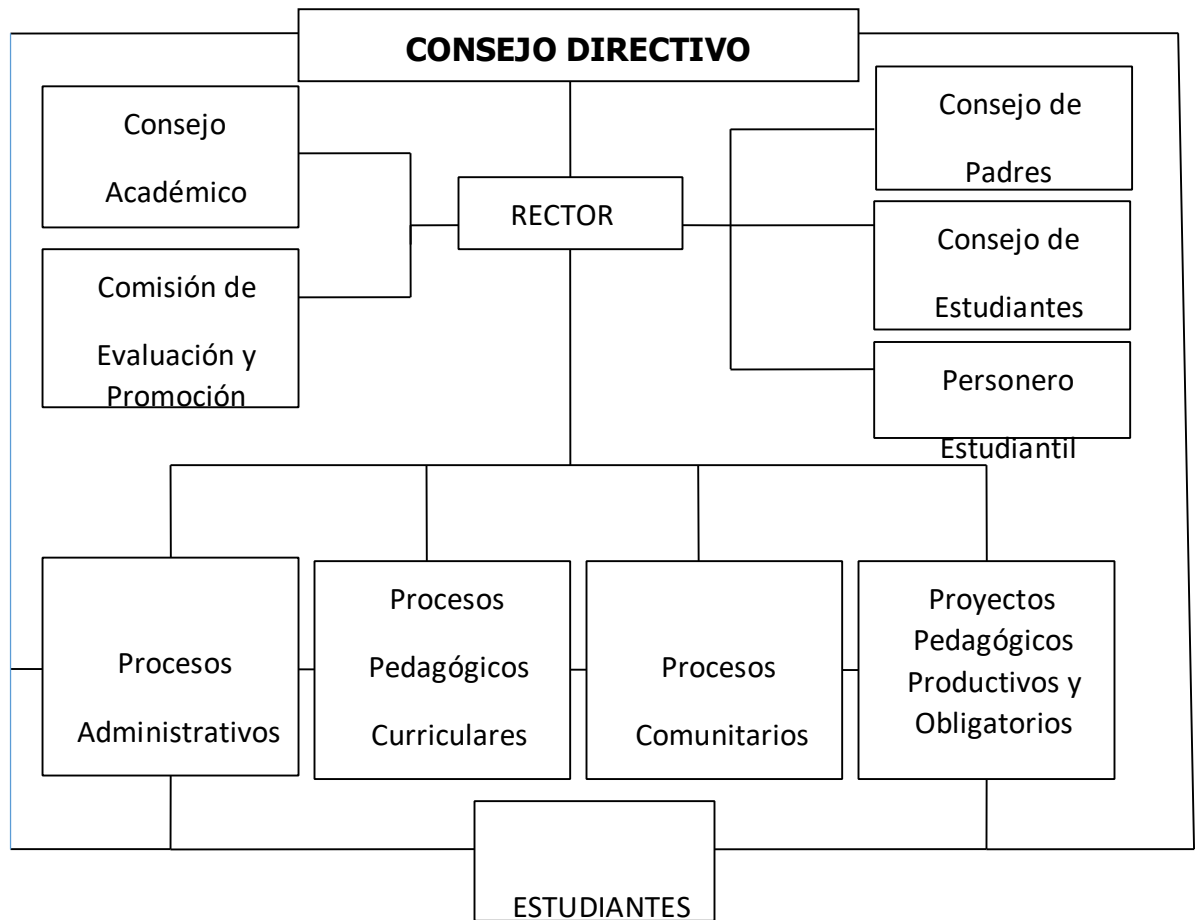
CONSEJO DIRECTIVO

Consejo Académico

Comisión de Evaluación y Promoción

RECTOR

Consejo de Padres

Consejo de Estudiantes

Personero Estudiantil

Procesos Administrativos

Procesos Pedagógicos Curriculares

Procesos Comunitarios

Proyectos Pedagógicos Productivos y Obligatorios

ESTUDIANTES